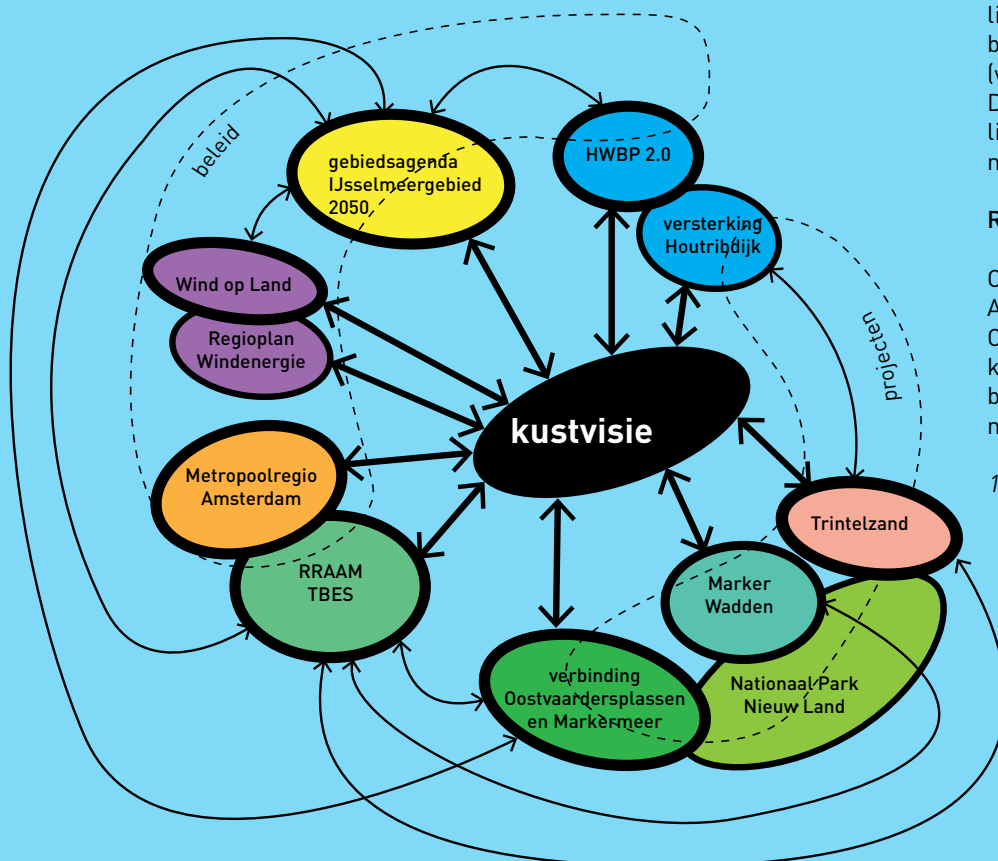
beleid

gebiedsagenda IJsselmeergebied 2050

HWBP 2.0

versterking Houtribdijk

Wind op Land

Regioplan Windenergie

projecten

kustvisie

Metropoolregio Amsterdam

RRAAM TBES

Trintelzand

Marker Wadden

verbinding Oostvaardersplassen en Markermeer

Nationaal Park Nieuw Land

li
b
(v
D
li
n

R

C
A
C
k
b
n

1